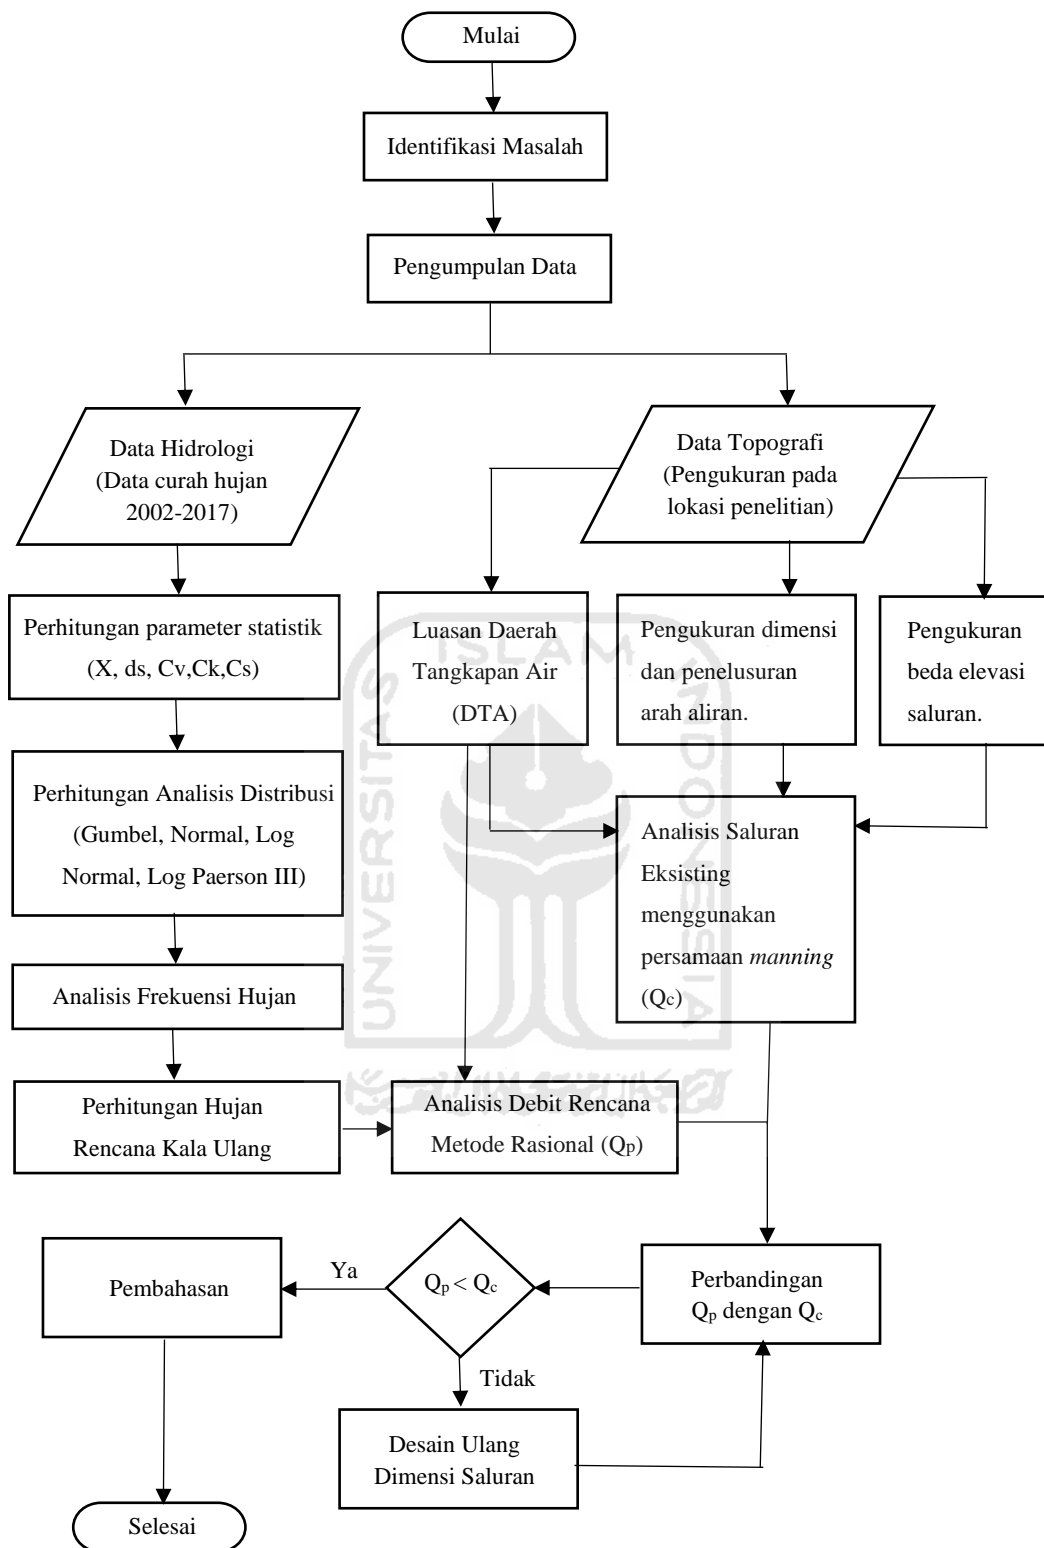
Mulai

Identifikasi Masalah

Pengumpulan Data

Data Hidrologi (Data curah hujan 2002-2017)

Data Topografi (Pengukuran pada lokasi penelitian)

Perhitungan parameter statistik (X, ds, Cv,Ck,Cs)

Luasan Daerah Tangkapan Air (DTA)

Pengukuran dimensi dan penelusuran arah aliran.

Pengukuran beda elevasi saluran.

Perhitungan Analisis Distribusi (Gumbel, Normal, Log Normal, Log Paerson III)

Analisis Saluran Eksisting menggunakan persamaan *manning* ($Q_c$)

Analisis Frekuensi Hujan

Perhitungan Hujan Rencana Kala Ulang

Analisis Debit Rencana Metode Rasional ($Q_p$)

Pembahasan

Ya

$Q_p < Q_c$

Perbandingan $Q_p$ dengan $Q_c$

Tidak

Desain Ulang Dimensi Saluran

Selesai

ISLAM
UNIVERSITAS
INDONESIA